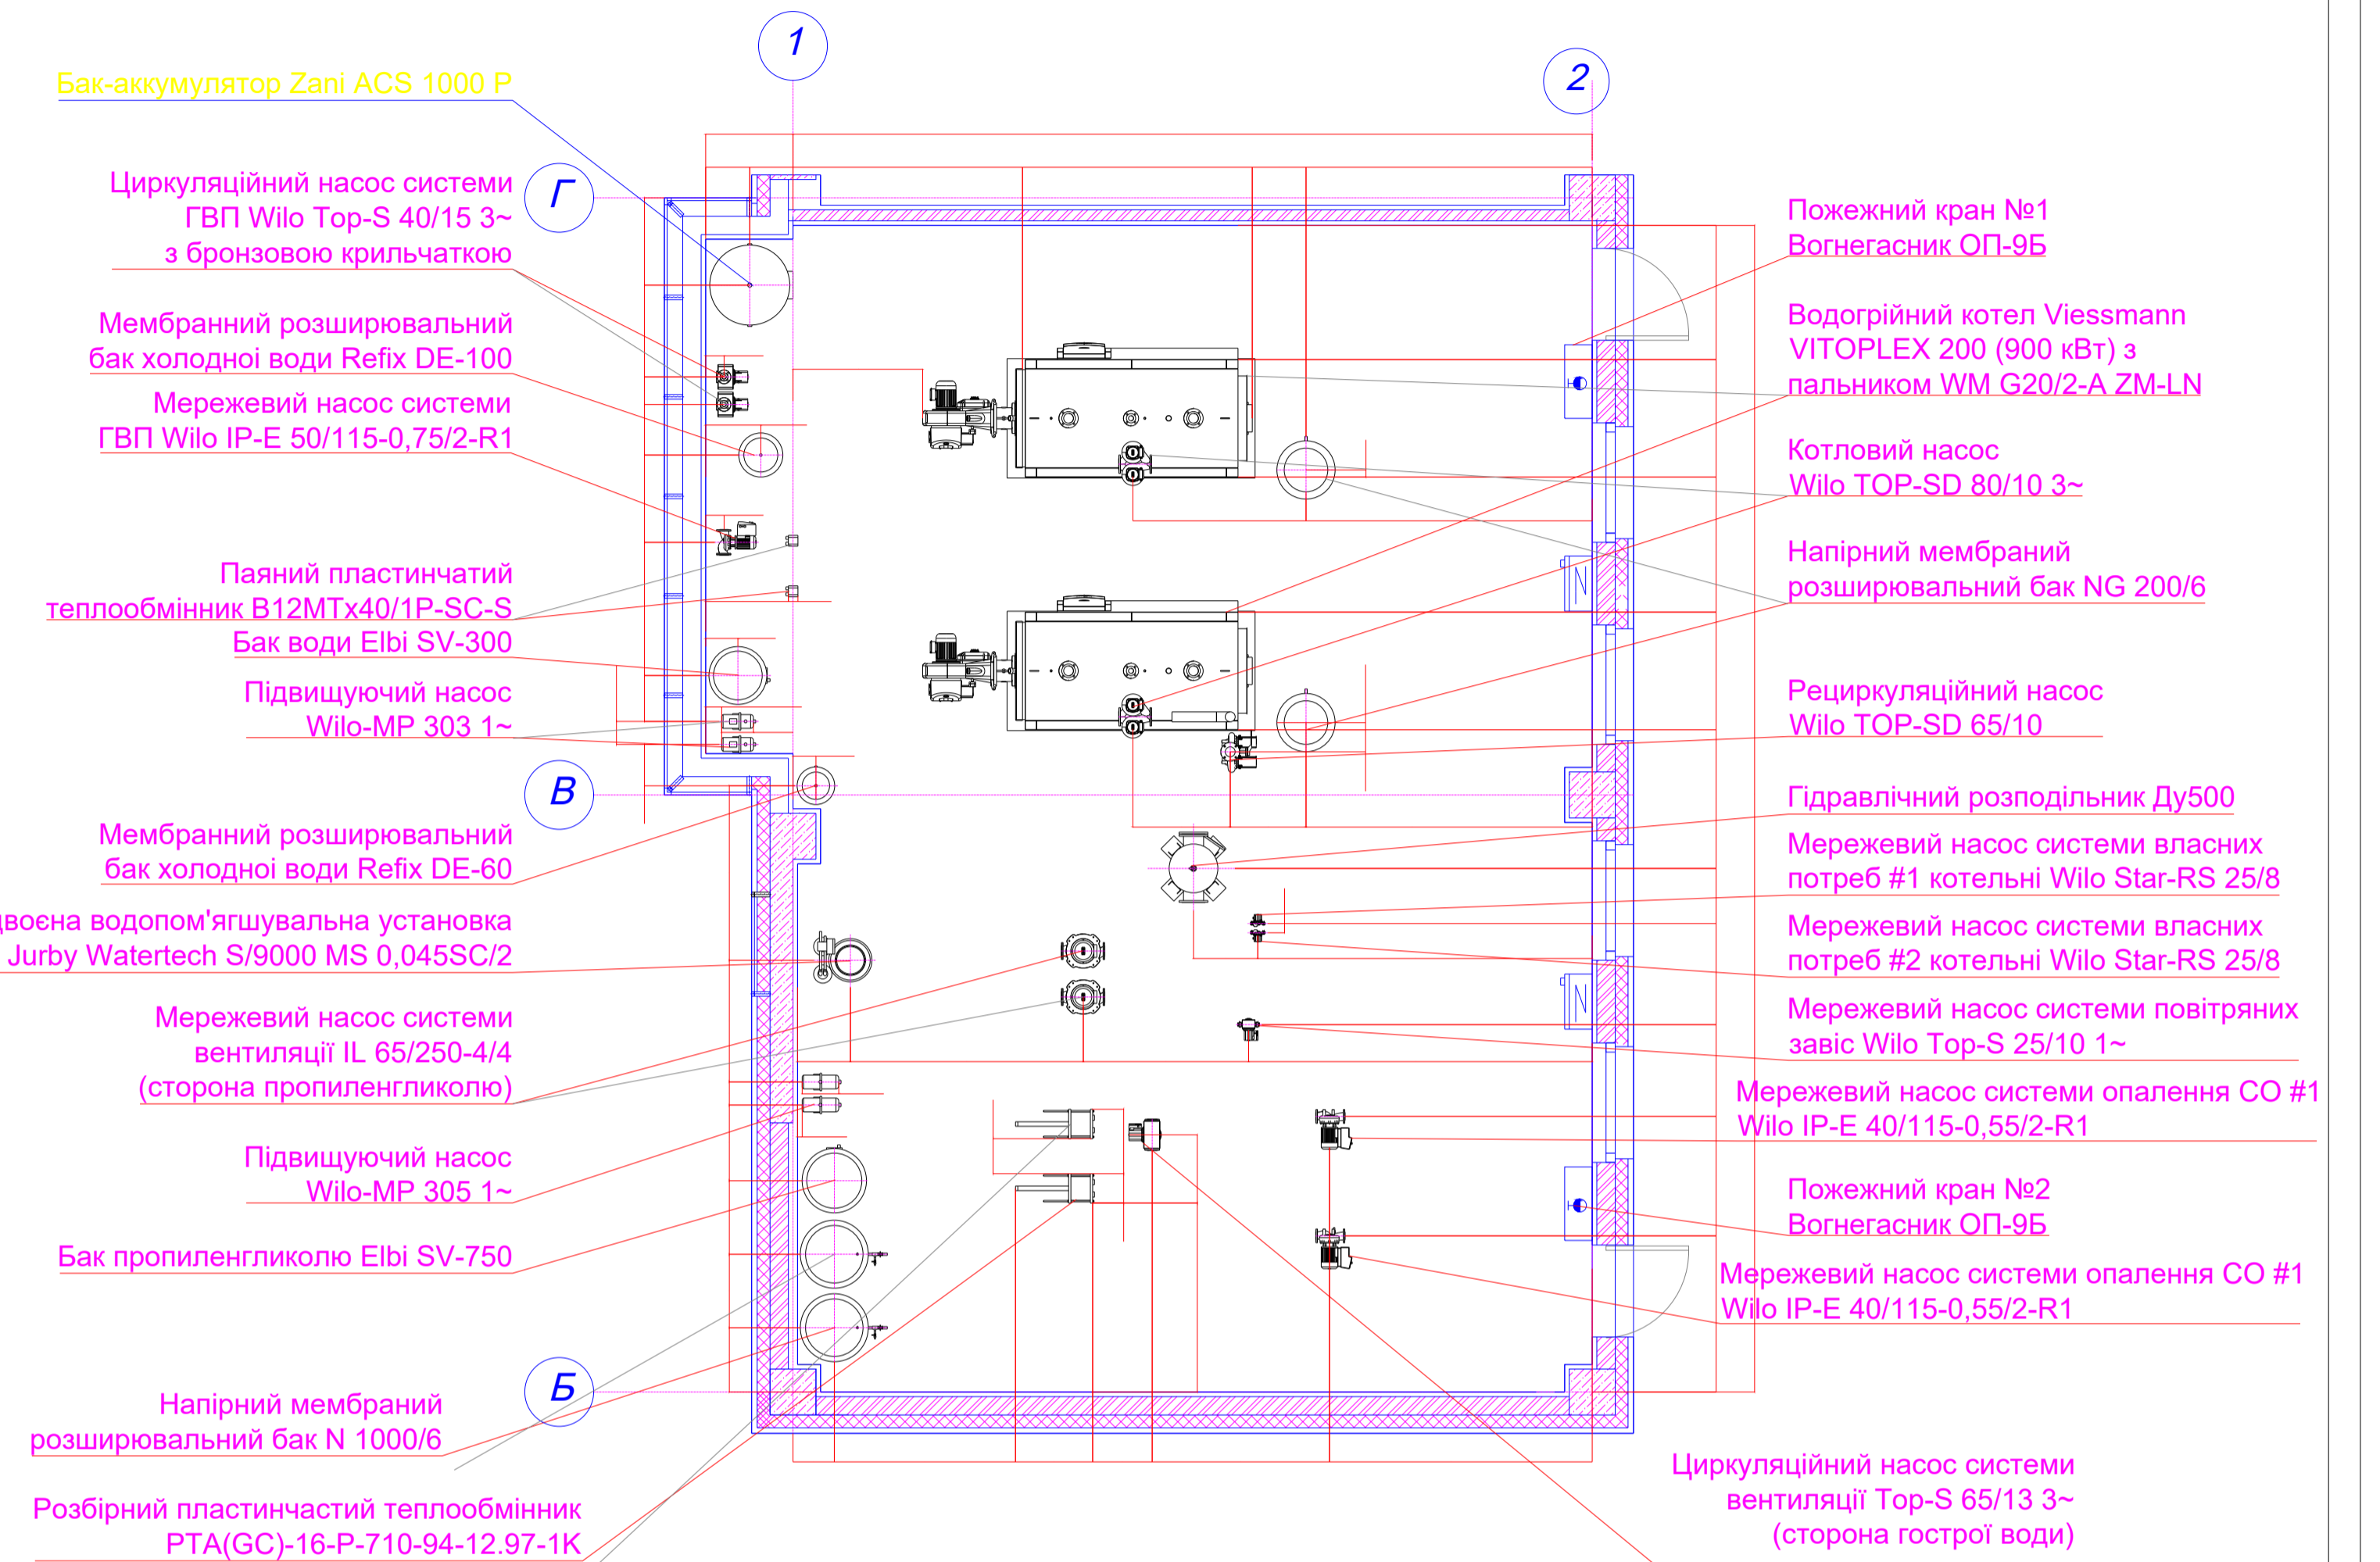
Бак-аккумулятор Zani ACS 1000 P

1

2

Циркуляційний насос системи ГВП Wilo Top-S 40/15 3~ з бронзовою крильчаткою

Г

Мембранний розширювальний бак холодної води Refix DE-100

Мережевий насос системи ГВП Wilo IP-E 50/115-0,75/2-R1

Паяний пластинчатий теплообмінник B12MTx40/1P-SC-S

Бак води Elbi SV-300

Підвищуючий насос Wilo-MP 303 1~

В

Мембранний розширювальний бак холодної води Refix DE-60

двоєна водопом'ягшувальна установка Jurby Watertech S/9000 MS 0,045SC/2

Мережевий насос системи вентиляції IL 65/250-4/4 (сторона пропиленгликолю)

Підвищуючий насос Wilo-MP 305 1~

Бак пропиленгликолю Elbi SV-750

Б

Напірний мембраний розширювальний бак N 1000/6

Розбірний пластинчастий теплообмінник PTA(GC)-16-P-710-94-12.97-1K

Пожежний кран №1 Вогнегасник ОП-9Б

Водогрійний котел Viessmann VITOPLEX 200 (900 кВт) з пальником WM G20/2-A ZM-LN

Котловий насос Wilo TOP-SD 80/10 3~

Напірний мембраний розширювальний бак NG 200/6

Рециркуляційний насос Wilo TOP-SD 65/10

Гідравлічний розподільник Ду500

Мережевий насос системи власних потреб #1 котельні Wilo Star-RS 25/8

Мережевий насос системи власних потреб #2 котельні Wilo Star-RS 25/8

Мережевий насос системи повітряних завіс Wilo Top-S 25/10 1~

Мережевий насос системи опалення СО #1 Wilo IP-E 40/115-0,55/2-R1

Пожежний кран №2 Вогнегасник ОП-9Б

Мережевий насос системи опалення СО #1 Wilo IP-E 40/115-0,55/2-R1

Циркуляційний насос системи вентиляції Top-S 65/13 3~ (сторона гострої води)